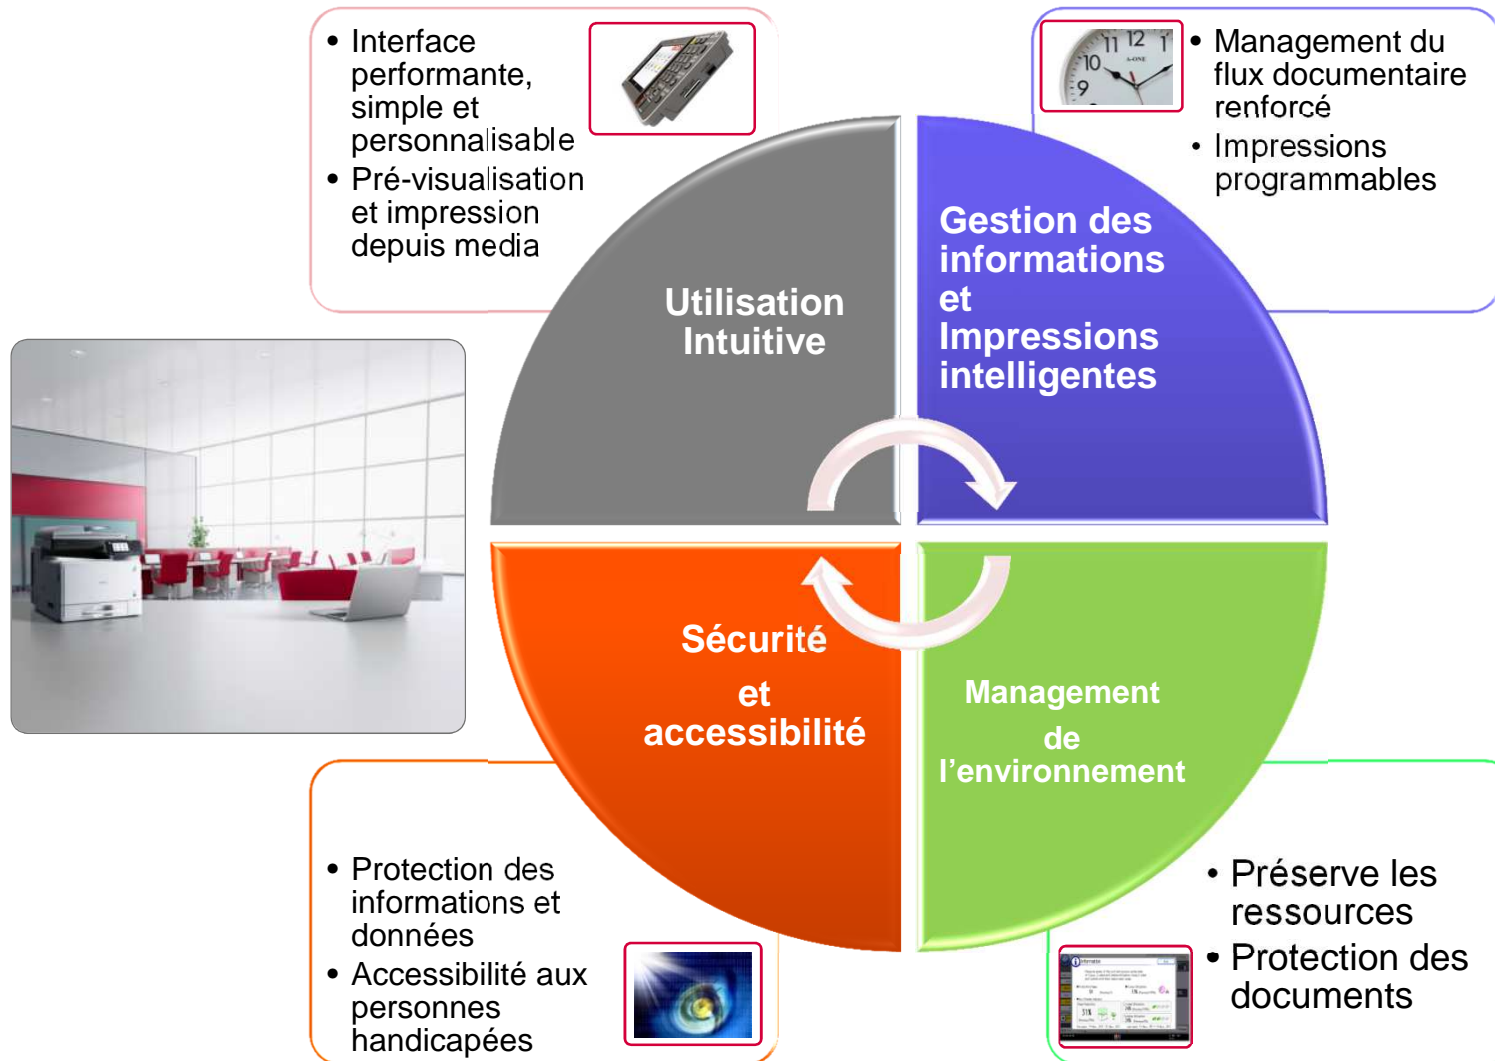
• Interface performante, simple et personnalisable
• Pré-visualisation et impression depuis media

• Management du flux documentaire renforcé
• Impressions programmables

Utilisation Intuitive

Gestion des informations et Impressions intelligentes

Sécurité et accessibilité

Management de l'environnement

• Protection des informations et données
• Accessibilité aux personnes handicapées

• Préserve les ressources
• Protection des documents